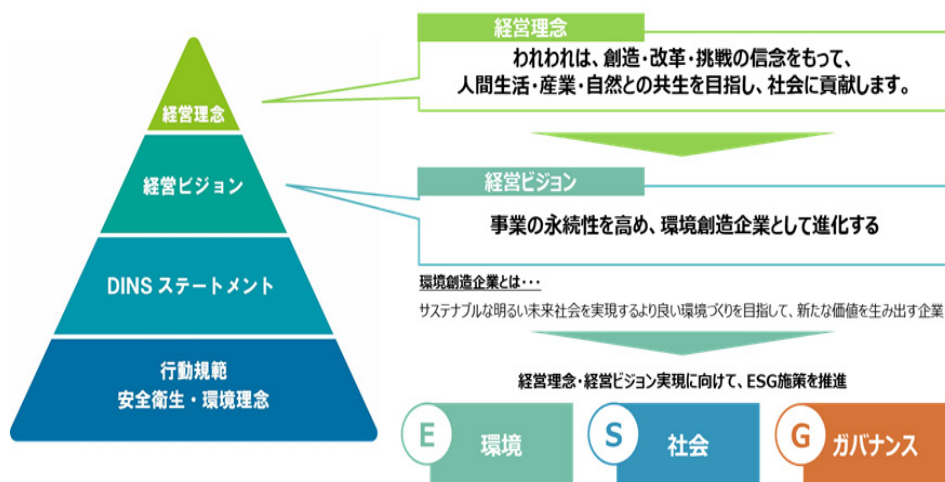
経営理念

経営ビジョン

DINS ステートメント

行動規範
安全衛生・環境理念

経営理念

われわれは、創造・改革・挑戦の信念をもって、
人間生活・産業・自然との共生を目指し、社会に貢献します。

経営ビジョン

事業の永続性を高め、環境創造企業として進化する

環境創造企業とは・・・

サステナブルな明るい未来社会を実現するより良い環境づくりを目指して、新たな価値を生み出す企業

経営理念・経営ビジョン実現に向けて、ESG施策を推進

E 環境

S 社会

G ガバナンス